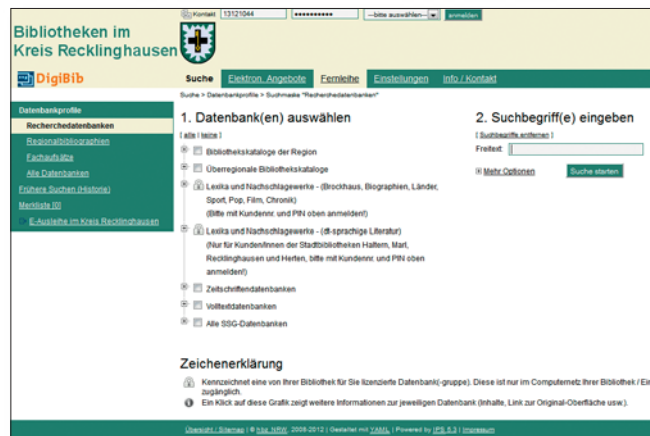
Bibliotheken im Kreis Recklinghausen

Kontakt 13121044 ••••••••••• --bitte auswählen-- anmelden

DigiBib

Suche Elektron. Angebote Fernleihe Einstellungen Info / Kontakt

Suche > Datenbankprofile > Suchmaske "Recherchedatenbanken"

Datenbankprofile
Recherchedatenbanken
Regionalbibliographien
Fachaufsätze
Alle Datenbanken
Frühere Suchen (Historie)
Merkliste [0]
E-Ausleihe im Kreis Recklinghausen

1. Datenbank(en) auswählen

[ alle | keine ]

Bibliothekskataloge der Region

Überregionale Bibliothekskataloge

Lexika und Nachschlagewerke - (Brockhaus, Biographien, Länder, Sport, Pop, Film, Chronik) (Bitte mit Kundennr. und PIN oben anmelden!)

Lexika und Nachschlagewerke - (dt-sprachige Literatur) (Nur für Kunden/innen der Stadtbibliotheken Haltern, Marl, Recklinghausen und Herten, bitte mit Kundennr. und PIN oben anmelden!)

Zeitschriftendatenbanken

Volltextdatenbanken

Alle SSG-Datenbanken

2. Suchbegriff(e) eingeben

[ Suchbegriffe entfernen ]

Freitext:

Mehr Optionen

Suche starten

Zeichenerklärung

Kennzeichnet eine von Ihrer Bibliothek für Sie lizenzierte Datenbank(-gruppe). Diese ist nur im Computernetz Ihrer Bibliothek / Ei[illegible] zugänglich.

Ein Klick auf diese Grafik zeigt weitere Informationen zur jeweiligen Datenbank (Inhalte, Link zur Original-Oberfläche usw.).

Übersicht / Sitemap | © hbz NRW, 2008-2012 | Gestaltet mit YAML | Powered by IPS 5.3 | Impressum